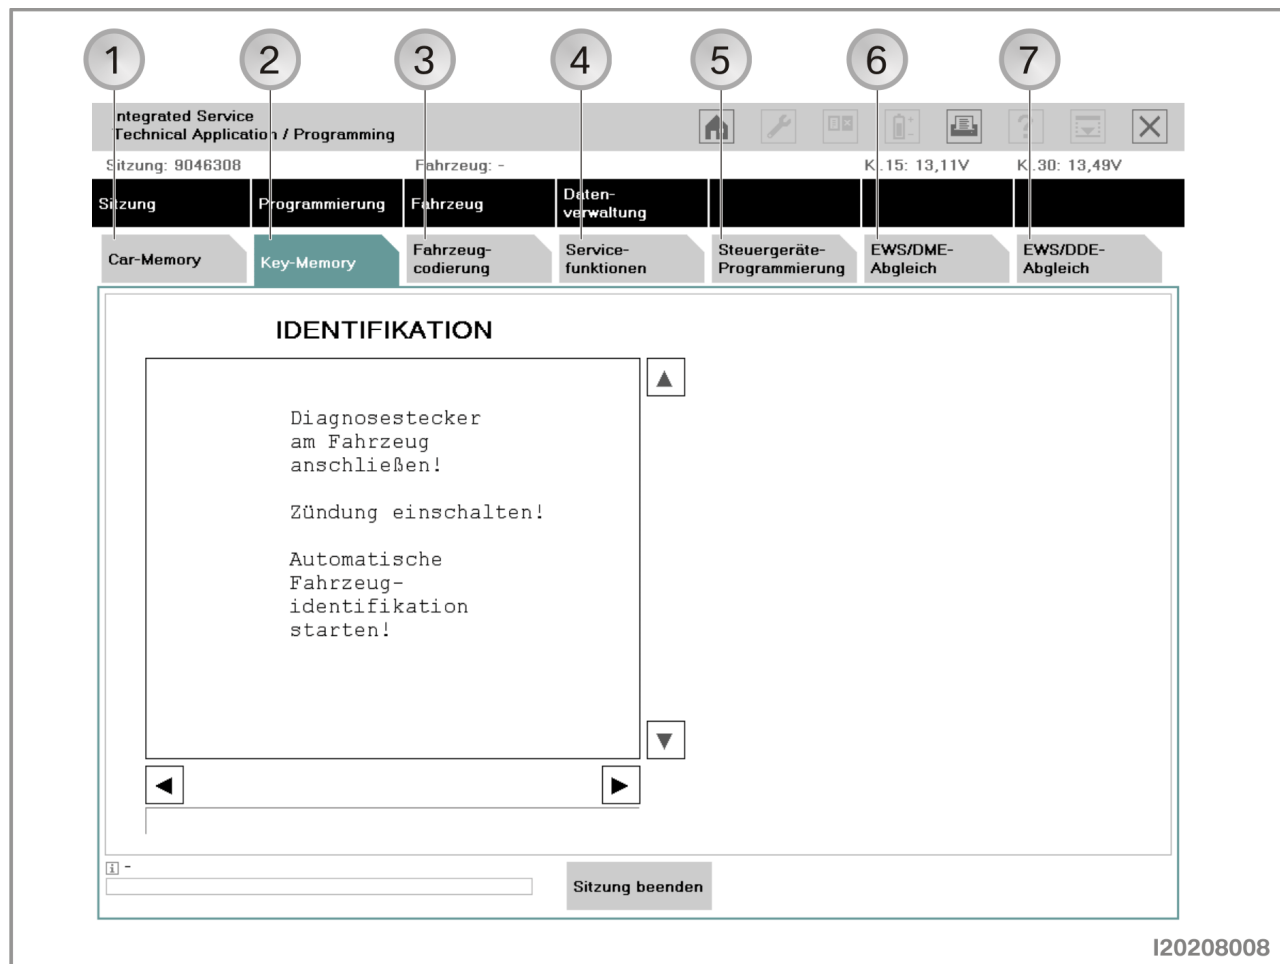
1 2 3 4 5 6 7

Integrated Service Technical Application / Programming

Sitzung: 9046308 Fahrzeug: - Kl.15: 13,11V Kl.30: 13,49V

Sitzung | Programmierung | Fahrzeug | Datenverwaltung

Car-Memory | Key-Memory | Fahrzeugcodierung | Servicefunktionen | Steuergeräte-Programmierung | EWS/DME-Abgleich | EWS/DDE-Abgleich

IDENTIFIKATION

Diagnosestecker am Fahrzeug anschließen!

Zündung einschalten!

Automatische Fahrzeugidentifikation starten!

i -

Sitzung beenden

I20208008